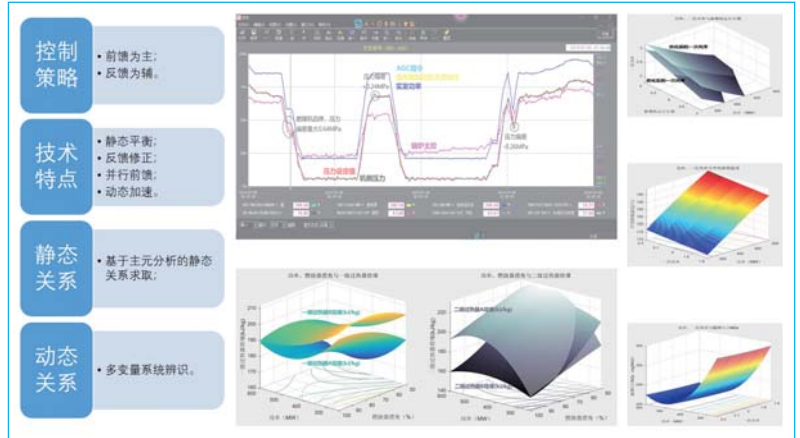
控制策略

• 前馈为主;
• 反馈为辅。

技术特点

• 静态平衡;
• 反馈修正;
• 并行前馈;
• 动态加速。

静态关系

• 基于主元分析的静态关系求取;

动态关系

• 多变量系统辨识。

AGC指令
实发功率
压力偏差 -0.24MPa
燃烧机调整,压力偏差达到0.44MPa
锅炉主控
压力偏差 -0.26MPa
压力设定值
机前压力

二维热值-一次风
二维热值-二次风

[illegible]

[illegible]

二维热值A(kJ/kg)
二维热值B(kJ/kg)
负荷(MW)
燃烧器摆角(%)

二维热值A(kJ/kg)
二维热值B(kJ/kg)
负荷(MW)
燃烧器摆角(%)